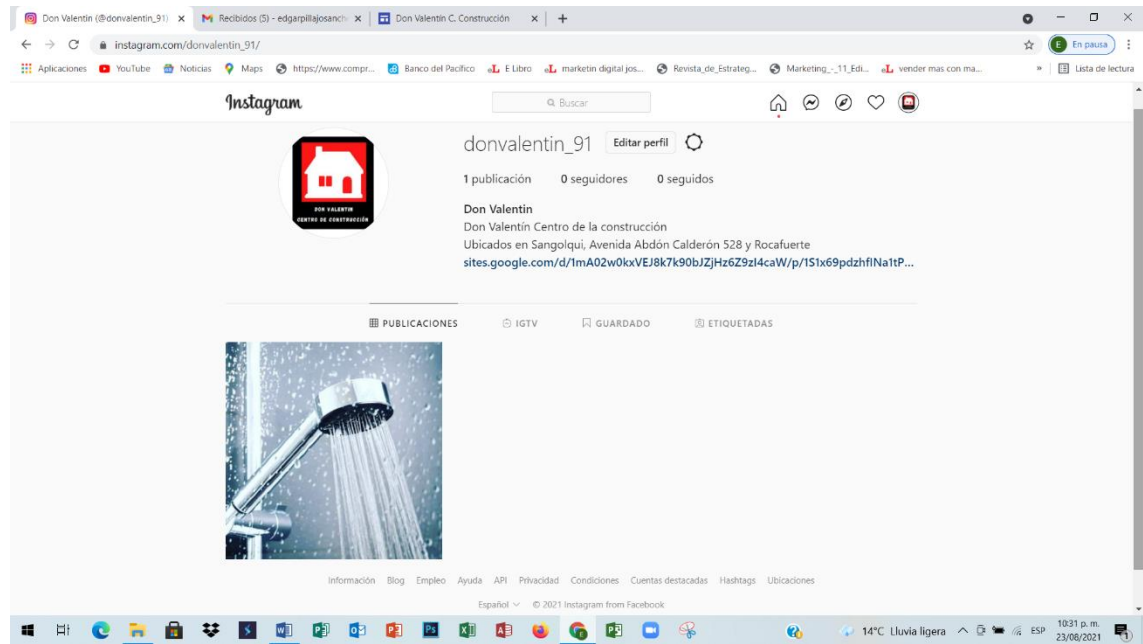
Don Valentin (@donvalentin_91) × Recibidos (5) - edgarpillajosanch × Don Valentin C. Construcción × +

instagram.com/donvalentin_91/

En pausa

Aplicaciones YouTube Noticias Maps https://www.compr... Banco del Pacifico E Libro marketin digital jos... Revista_de_Estrateg... Marketing_-_11_Edi... vender mas con ma... » Lista de lectura

Instagram

Buscar

DON VALENTIN
CENTRO DE CONSTRUCCIÓN

donvalentin_91 Editar perfil

1 publicación 0 seguidores 0 seguidos

Don Valentin
Don Valentín Centro de la construcción
Ubicados en Sangolqui, Avenida Abdón Calderón 528 y Rocafuerte
sites.google.com/d/1mA02w0kxVEJ8k7k90bJZjHz6Z9zl4caW/p/1S1x69pdzhflNa1tP...

PUBLICACIONES IGTV GUARDADO ETIQUETADAS

Información Blog Empleo Ayuda API Privacidad Condiciones Cuentas destacadas Hashtags Ubicaciones

Español © 2021 Instagram from Facebook

14°C Lluvia ligera ESP 10:31 p. m. 23/08/2021